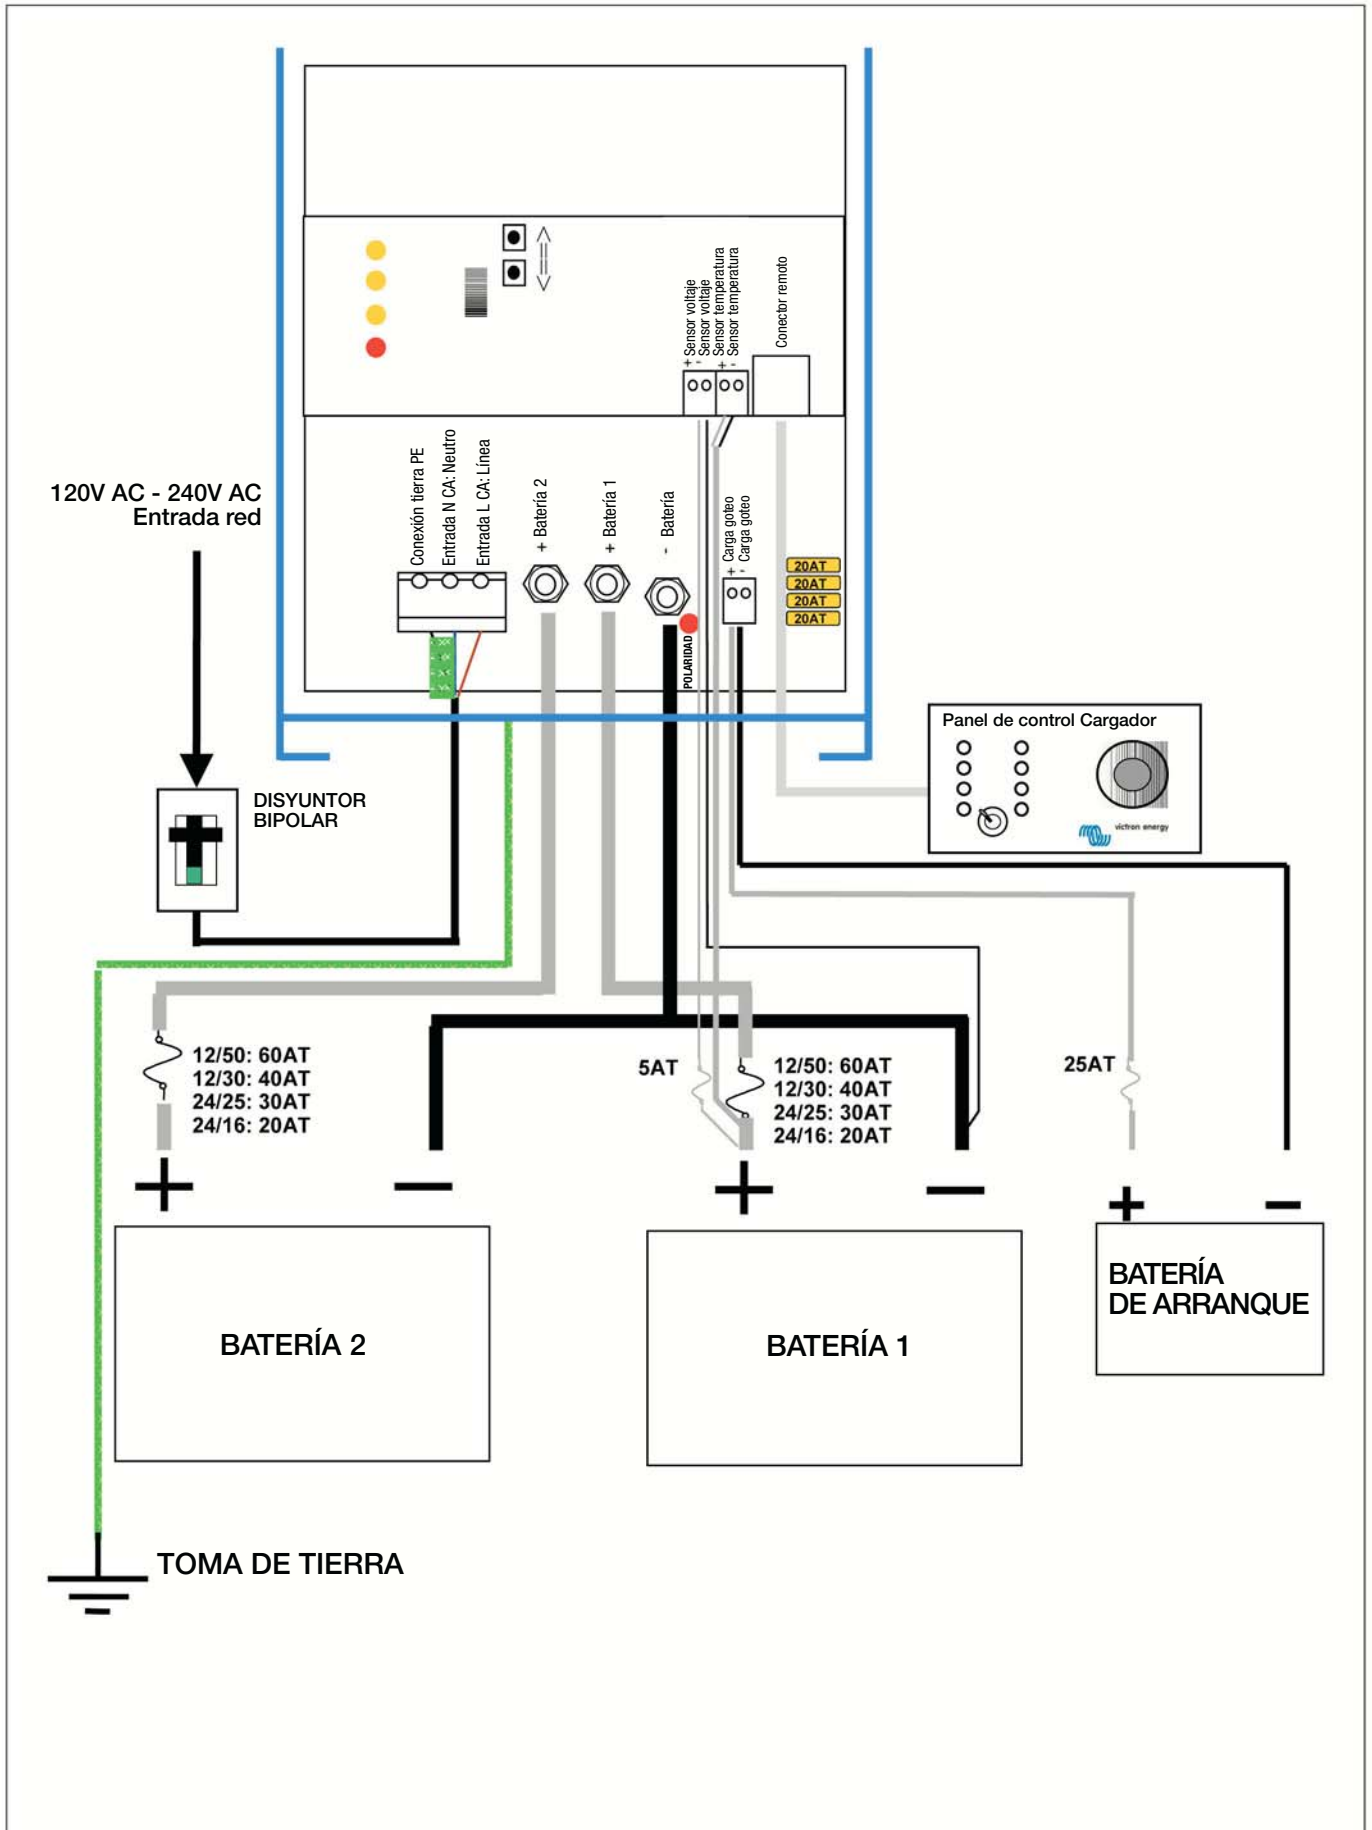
120V AC - 240V AC
Entrada red

+ -
Sensor voltaje
Sensor voltaje
+ -
Sensor temperatura
Sensor temperatura

Conector remoto

Conexión tierra PE
Entrada N CA: Neutro
Entrada L CA: Línea

+ Batería 2
+ Batería 1
- Batería

+ -
Carga goteo
Carga goteo

20AT
20AT
20AT
20AT

POLARIDAD

Panel de control Cargador

victron energy

DISYUNTOR
BIPOLAR

12/50: 60AT
12/30: 40AT
24/25: 30AT
24/16: 20AT

5AT

12/50: 60AT
12/30: 40AT
24/25: 30AT
24/16: 20AT

25AT

+ −
BATERÍA 2

+ −
BATERÍA 1

+ −
BATERÍA
DE ARRANQUE

TOMA DE TIERRA